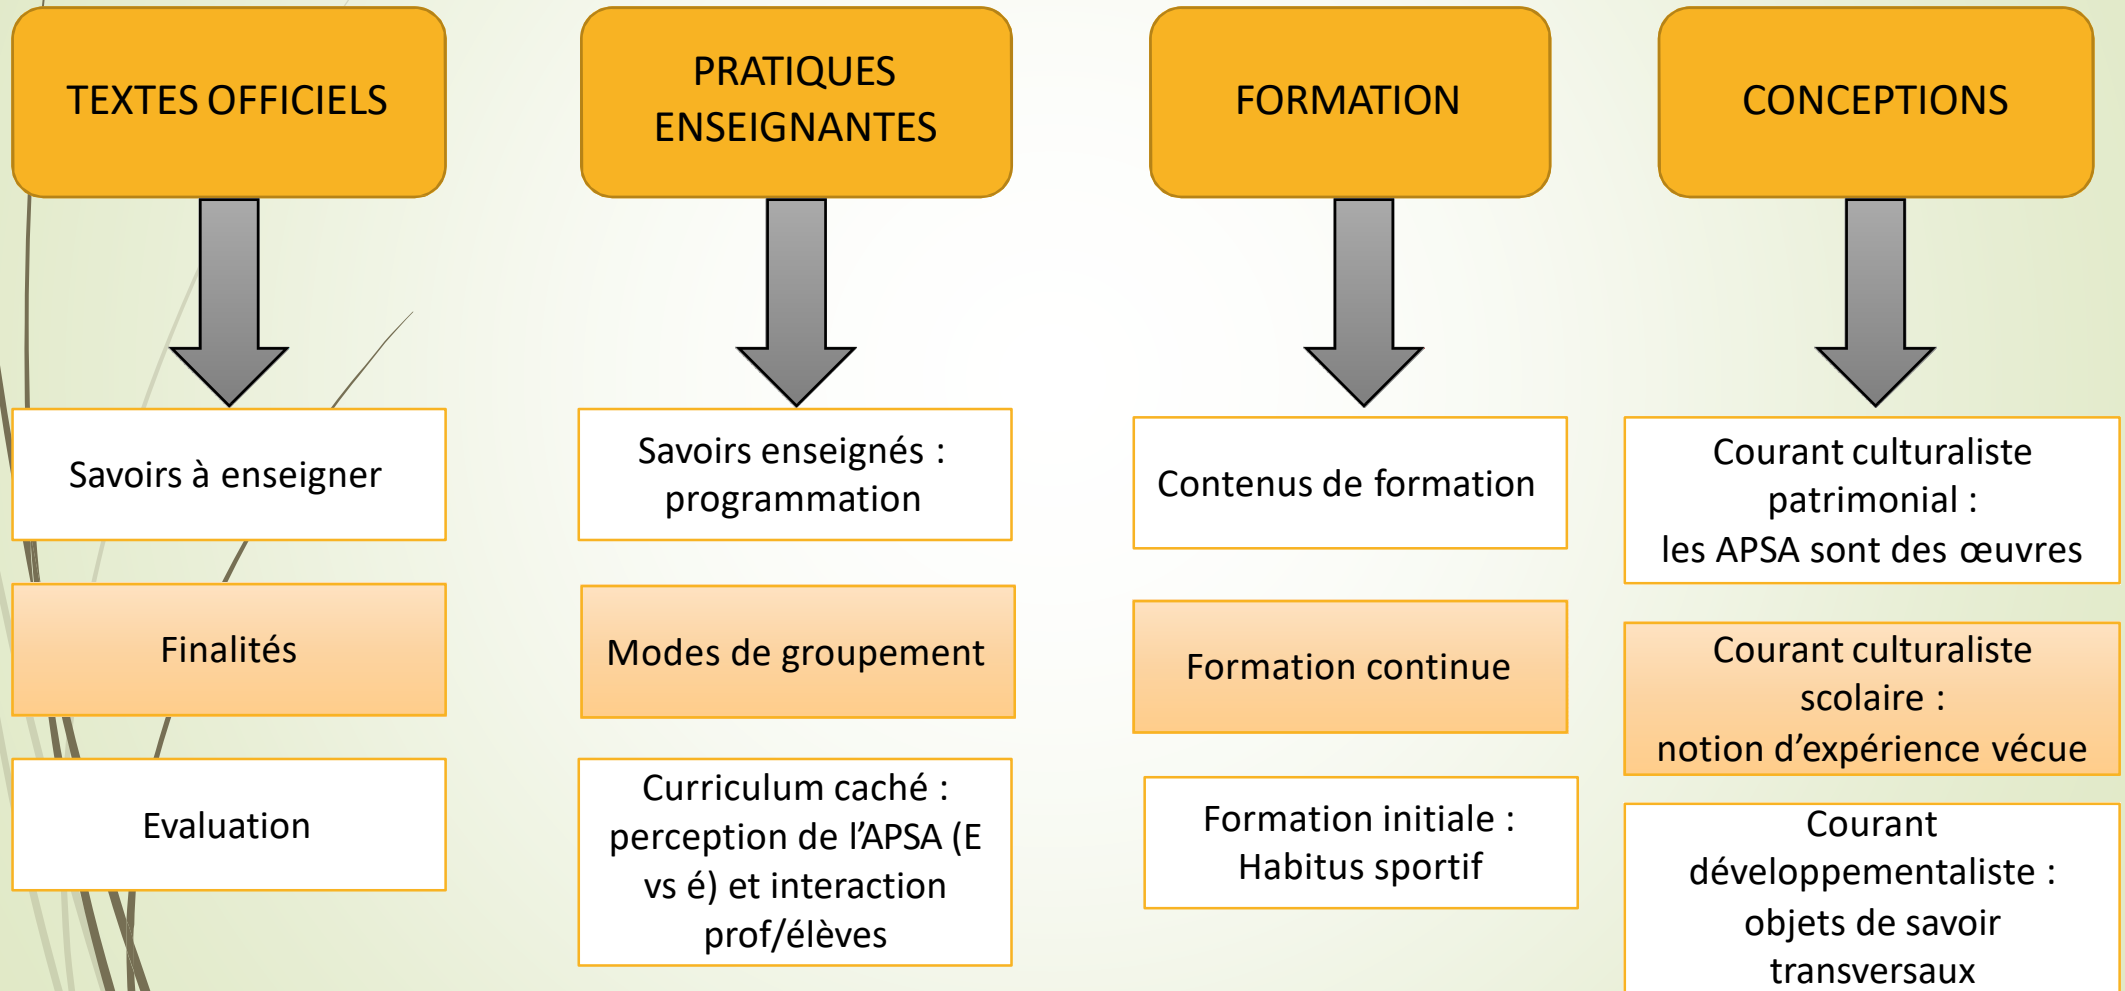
TEXTES OFFICIELS

Savoirs à enseigner

Finalités

Evaluation

PRATIQUES ENSEIGNANTES

Savoirs enseignés : programmation

Modes de groupement

Curriculum caché : perception de l'APSA (E vs é) et interaction prof/élèves

FORMATION

Contenus de formation

Formation continue

Formation initiale : Habitus sportif

CONCEPTIONS

Courant culturaliste patrimonial : les APSA sont des œuvres

Courant culturaliste scolaire : notion d'expérience vécue

Courant développementaliste : objets de savoir transversaux